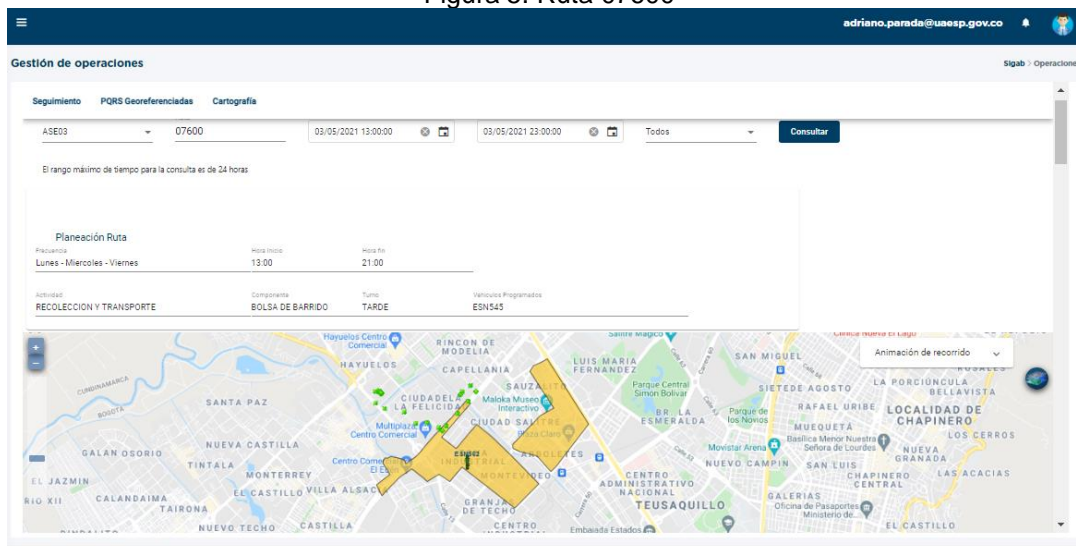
Figura 3. Ruta 07600

adriano.parada@uaesp.gov.co

Gestión de operaciones

Sigab > Operacione

Seguimiento PQRS Georeferenciadas Cartografía

ASE03 07600 03/05/2021 13:00:00 03/05/2021 23:00:00 Todos Consultar

El rango máximo de tiempo para la consulta es de 24 horas

Planeación Ruta

Frecuencia
Lunes - Miercoles - Viernes

Hora Inicio
13:00

Hora fin
21:00

Actividad
RECOLECCION Y TRANSPORTE

Componente
BOLSA DE BARRIDO

Turno
TARDE

Vehiculos Programados
ESN545

Animación de recorrido

Hayuelos Centro Comercial
RINCON DE MODELIA
HAYUELOS
CAPELLANIA
LUIS MARIA FERNANDEZ
SAN MIGUEL
Clinica Nueva El Lago
CUNDINAMARCA
BOGOTA
SANTA PAZ
CIUDADELA LA FELICIDAD
SAUZALITO
Maloka Museo Interactivo
Parque Central Simon Bolivar
SIETE DE AGOSTO
LA PORCIUNCULA
BELLAVISTA
RAFAEL URIBE
LOCALIDAD DE CHAPINERO
Multiplaza Centro Comercial
CIUDAD SALITRE
Plaza Claro
BR. LA ESMERALDA
Parque de los Novios
MUEQUETA
LOS CERROS
NUEVA CASTILLA
Basílica Menor Nuestra Señora de Lourdes
NUEVA GRANADA
GALAN OSORIO
TINTALA
MONTERREY
Centro Comercial El Edén
INDUSTRIAL
ARBOLEDES
Movistar Arena
NUEVO CAMPIN
SAN LUIS
CHAPINERO CENTRAL
LAS ACACIAS
EL JAZMIN
EL CASTILLO
VILLA ALSACIA
MONTEVIDEO
CENTRO ADMINISTRATIVO NACIONAL
RIO XII
CALANDAIMA
TAIRONA
GRANJAS DE TECHO
TEUSAQUILLO
GALERIAS
Oficina de Pasaportes Ministerio de...
NUEVO TECHO
CASTILLA
CENTRO
Embajada Estados
EL CASTILLO
ESN545